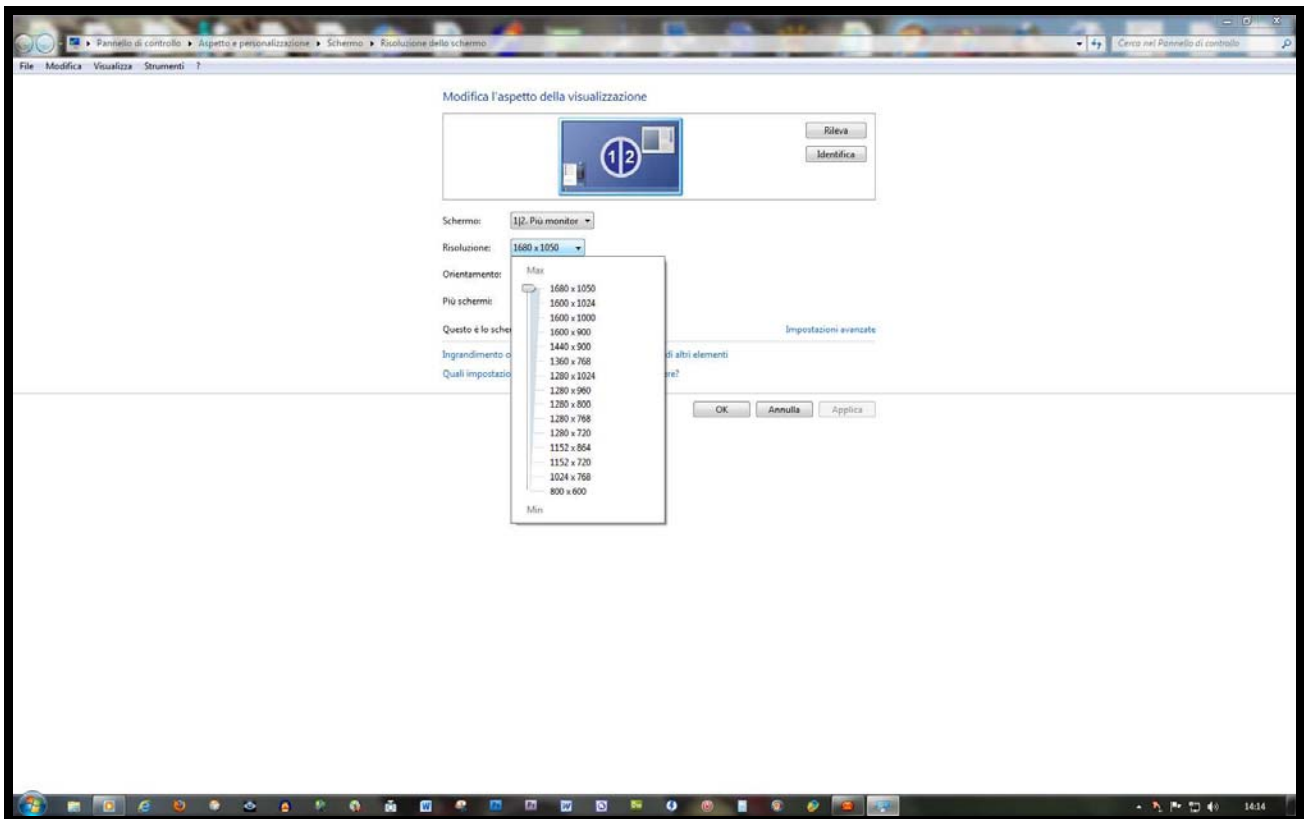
▸ Pannello di controllo ▸ Aspetto e personalizzazione ▸ Schermo ▸ Risoluzione dello schermo

Cerca nel Pannello di controllo

File Modifica Visualizza Strumenti ?

Modifica l'aspetto della visualizzazione

1|2

Rileva

Identifica

Schermo: 1|2. Più monitor

Risoluzione: 1680 x 1050

Orientamento:

Più schermi:

Questo è lo scher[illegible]

Impostazioni avanzate

Ingrandimento o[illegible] di altri elementi

Quali impostazio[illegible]re?

Max

1680 x 1050
1600 x 1024
1600 x 1000
1600 x 900
1440 x 900
1360 x 768
1280 x 1024
1280 x 960
1280 x 800
1280 x 768
1280 x 720
1152 x 864
1152 x 720
1024 x 768
800 x 600

Min

OK Annulla Applica

14:14